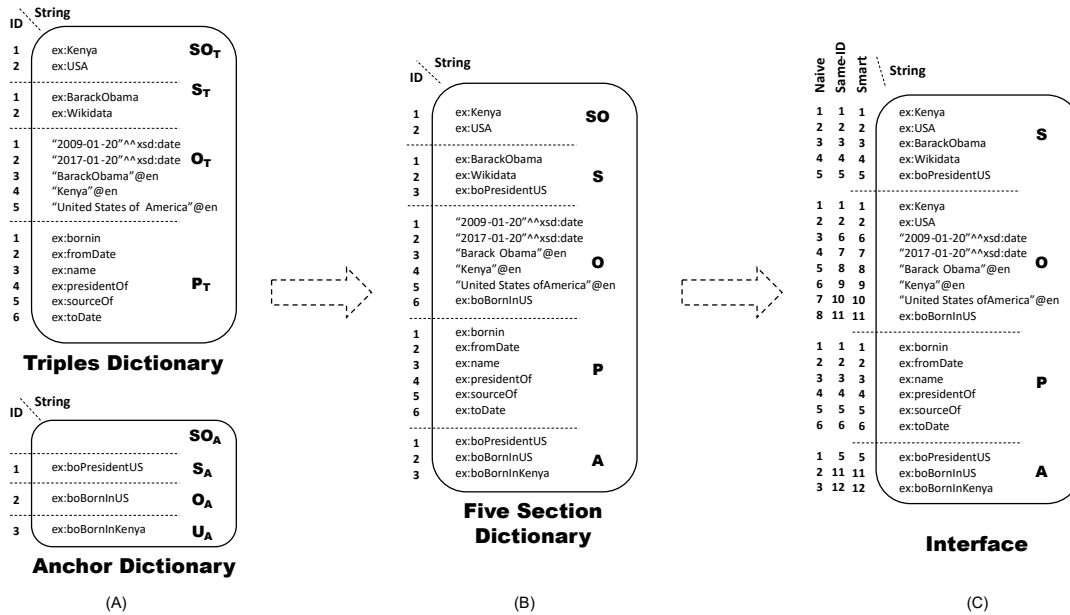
ID String

1 ex:Kenya $SO_T$
2 ex:USA

1 ex:BarackObama $S_T$
2 ex:Wikidata

1 "2009-01-20"^^xsd:date $O_T$
2 "2017-01-20"^^xsd:date
3 "BarackObama"@en
4 "Kenya"@en
5 "United States of America"@en

1 ex:bornin
2 ex:fromDate
3 ex:name
4 ex:presidentOf $P_T$
5 ex:sourceOf
6 ex:toDate

Triples Dictionary

ID String

$SO_A$

1 ex:boPresidentUS $S_A$

2 ex:boBornInUS $O_A$

3 ex:boBornInKenya $U_A$

Anchor Dictionary

(A)

ID String

1 ex:Kenya SO
2 ex:USA

1 ex:BarackObama S
2 ex:Wikidata
3 ex:boPresidentUS

1 "2009-01-20"^^xsd:date
2 "2017-01-20"^^xsd:date
3 "Barack Obama"@en O
4 "Kenya"@en
5 "United States ofAmerica"@en
6 ex:boBornInUS

1 ex:bornin
2 ex:fromDate
3 ex:name P
4 ex:presidentOf
5 ex:sourceOf
6 ex:toDate

1 ex:boPresidentUS
2 ex:boBornInUS A
3 ex:boBornInKenya

Five Section Dictionary

(B)

Naive Same-ID Smart String

1 1 1 ex:Kenya
2 2 2 ex:USA
3 3 3 ex:BarackObama S
4 4 4 ex:Wikidata
5 5 5 ex:boPresidentUS

1 1 1 ex:Kenya
2 2 2 ex:USA
3 6 6 "2009-01-20"^^xsd:date
4 7 7 "2017-01-20"^^xsd:date
5 8 8 "Barack Obama"@en O
6 9 9 "Kenya"@en
7 10 10 "United States ofAmerica"@en
8 11 11 ex:boBornInUS

1 1 1 ex:bornin
2 2 2 ex:fromDate
3 3 3 ex:name P
4 4 4 ex:presidentOf
5 5 5 ex:sourceOf
6 6 6 ex:toDate

1 5 5 ex:boPresidentUS
2 11 11 ex:boBornInUS A
3 12 12 ex:boBornInKenya

Interface

(C)